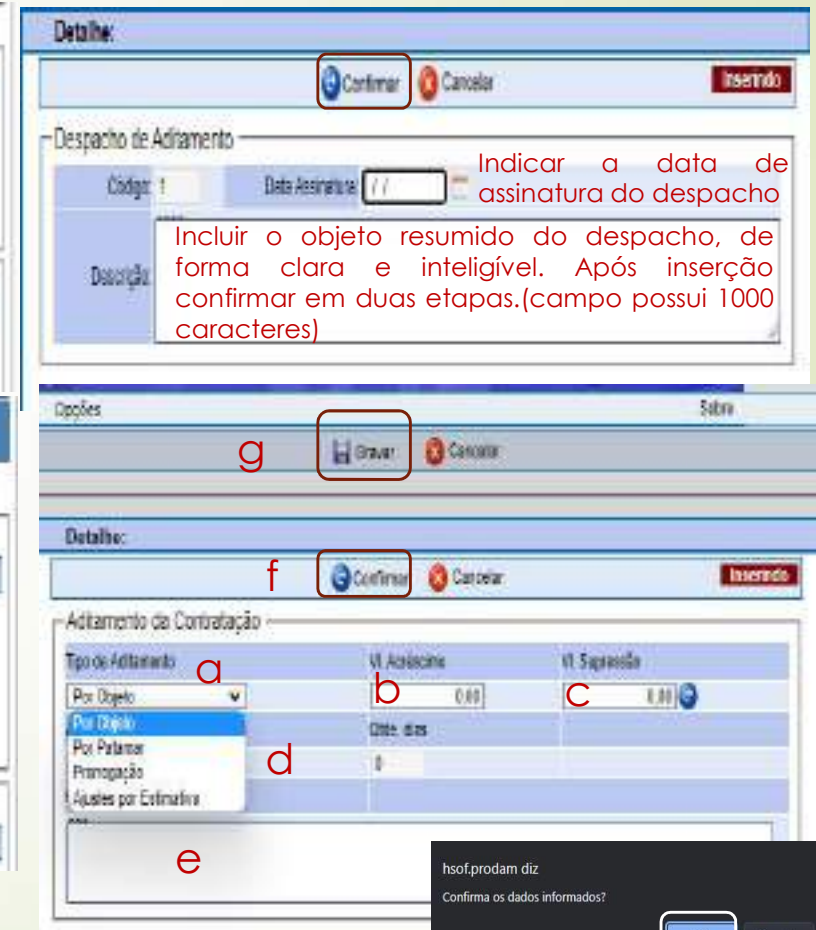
Detalhe:

Confirmar Cancelar Inserindo

Despacho de Aditamento

Código: 1 Data Assinatura: / /

Indicar a data de assinatura do despacho

Descrição:

Incluir o objeto resumido do despacho, de forma clara e inteligível. Após inserção confirmar em duas etapas.(campo possui 1000 caracteres)

Opções Sobre

g Gravar Cancelar

Detalhe:

f Confirmar Cancelar Inserindo

Aditamento da Contratação

Tipo de Aditamento a Vl. Acréscimo Vl. Supressão

Por Objeto b 0,00 c 0,00

Por Objeto
Por Patamar
Prorrogação
Ajustes por Estimativa

Qtde. dias

d 0

e

hsof.prodam diz

Confirma os dados informados?